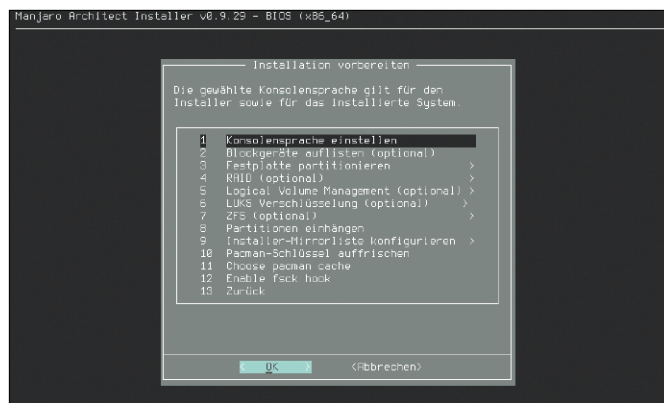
Manjaro Architect Installer v0.9.29 - BIOS (x86_64)

Installation vorbereiten

Die gewählte Konsolensprache gilt für den Installer sowie für das installierte System

1 Konsolensprache einstellen
2 Blockgeräte auflisten (optional)
3 Festplatte partitionieren >
4 RAID (optional) >
5 Logical Volume Management (optional) >
6 LUKS Verschlüsselung (optional) >
7 ZFS (optional) >
8 Partitionen einhängen
9 Installer-Mirrorliste konfigurieren >
10 Pacman-Schlüssel auffrischen
11 Choose pacman cache
12 Enable fsck hook
13 Zurück

< OK > <Abbrechen>